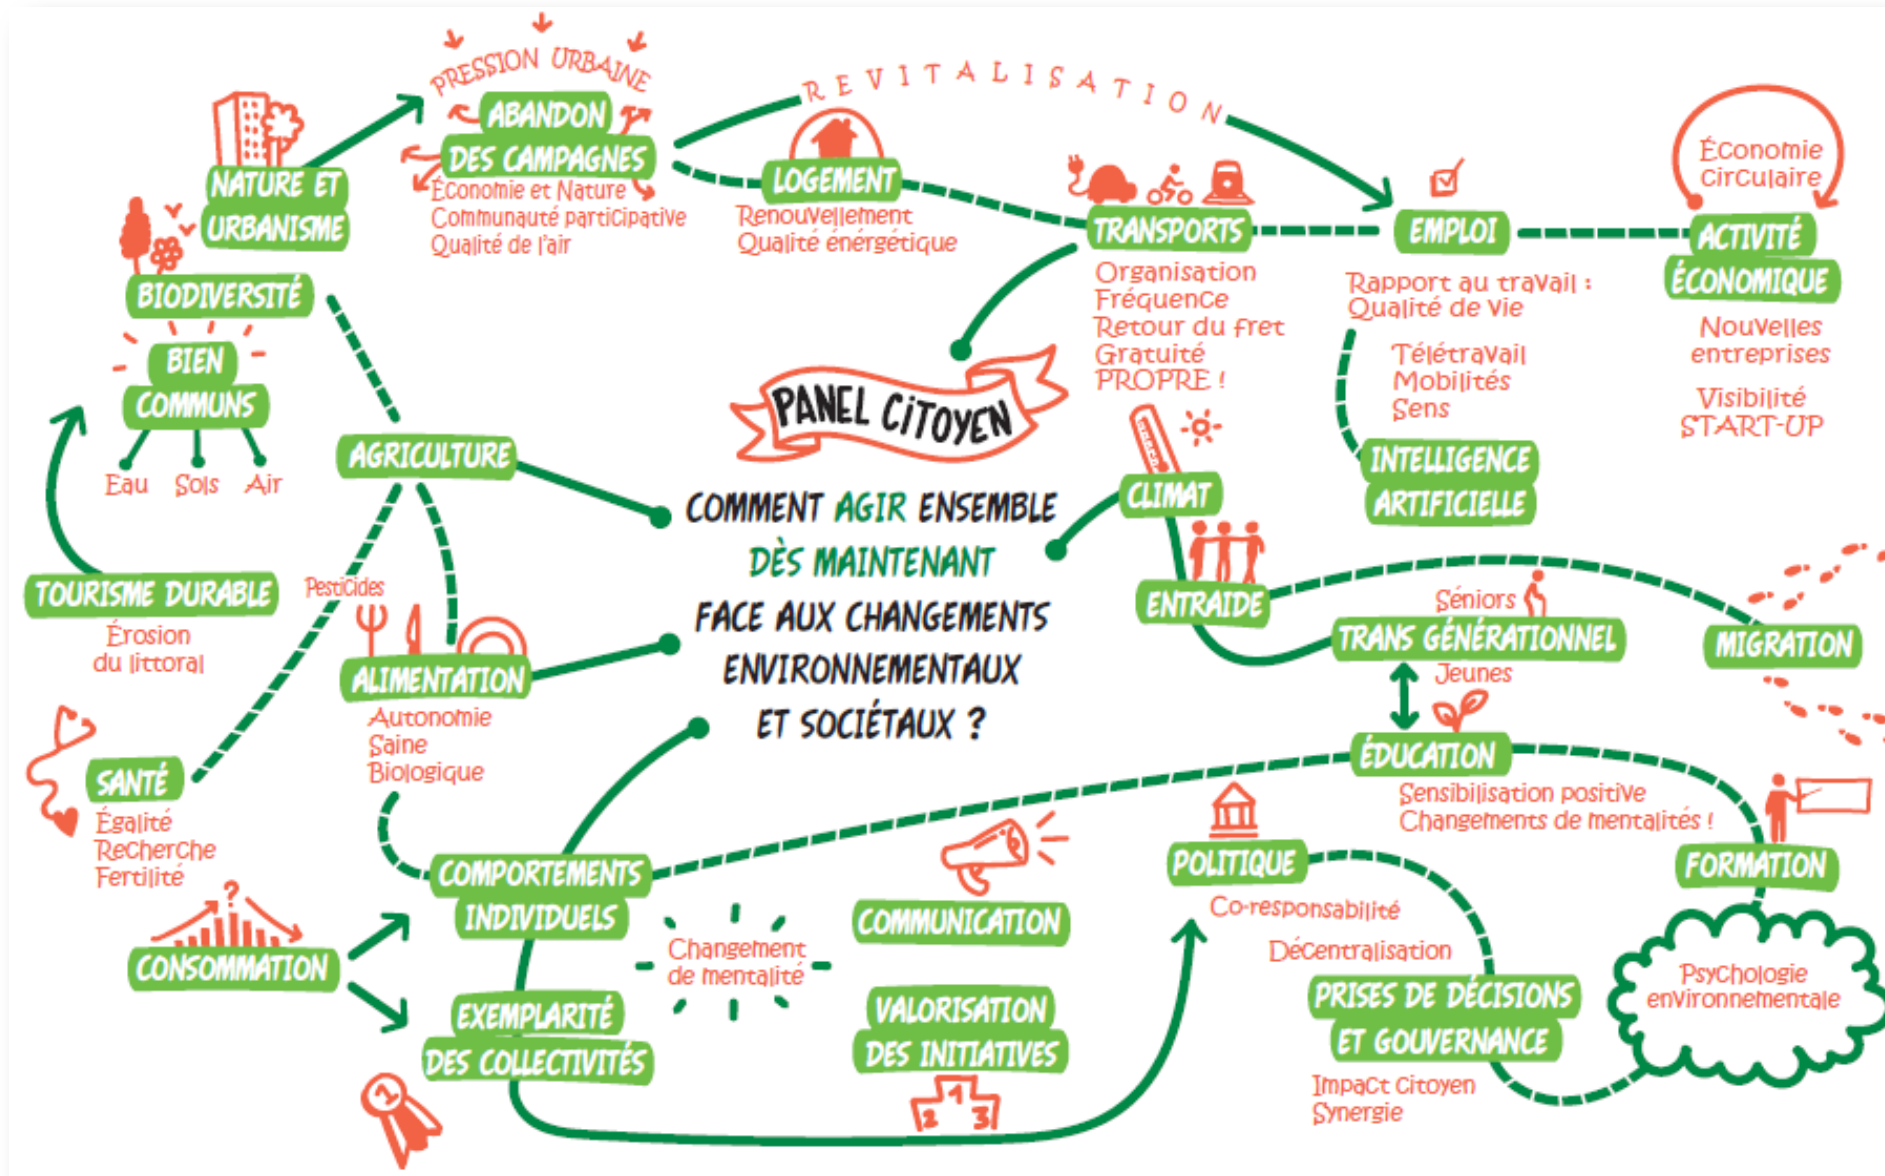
PANEL CITOYEN

COMMENT AGIR ENSEMBLE DÈS MAINTENANT FACE AUX CHANGEMENTS ENVIRONNEMENTAUX ET SOCIÉTAUX ?

PRESSION URBAINE
ABANDON DES CAMPAGNES
Économie et Nature
Communauté participative
Qualité de l'air

REVITALISATION

LOGEMENT
Renouvellement
Qualité énergétique

NATURE ET URBANISME

BIODIVERSITÉ

BIEN COMMUNS
Eau Sols Air

TRANSPORTS
Organisation
Fréquence
Retour du fret
Gratuité
PROPRE !

EMPLOI
Rapport au travail :
Qualité de Vie
Télétravail
Mobilités
Sens

Économie circulaire
ACTIVITÉ ÉCONOMIQUE
Nouvelles entreprises
Visibilité
START-UP

INTELLIGENCE ARTIFICIELLE

AGRICULTURE

TOURISME DURABLE
Érosion du littoral

Pesticides

ALIMENTATION
Autonomie
Saine
Biologique

SANTÉ
Égalité
Recherche
Fertilité

CLIMAT

ENTRAIDE

Séniors
TRANS GÉNÉRATIONNEL
Jeunes

MIGRATION

ÉDUCATION
Sensibilisation positive
Changements de mentalités !

FORMATION

Psychologie environnementale

COMPORTEMENTS INDIVIDUELS

Changement de mentalité

COMMUNICATION

POLITIQUE
Co-responsabilité
Décentralisation

PRISES DE DÉCISIONS ET GOUVERNANCE
Impact citoyen
Synergie

CONSOMMATION

EXEMPLARITÉ DES COLLECTIVITÉS

VALORISATION DES INITIATIVES

1 2 3

1